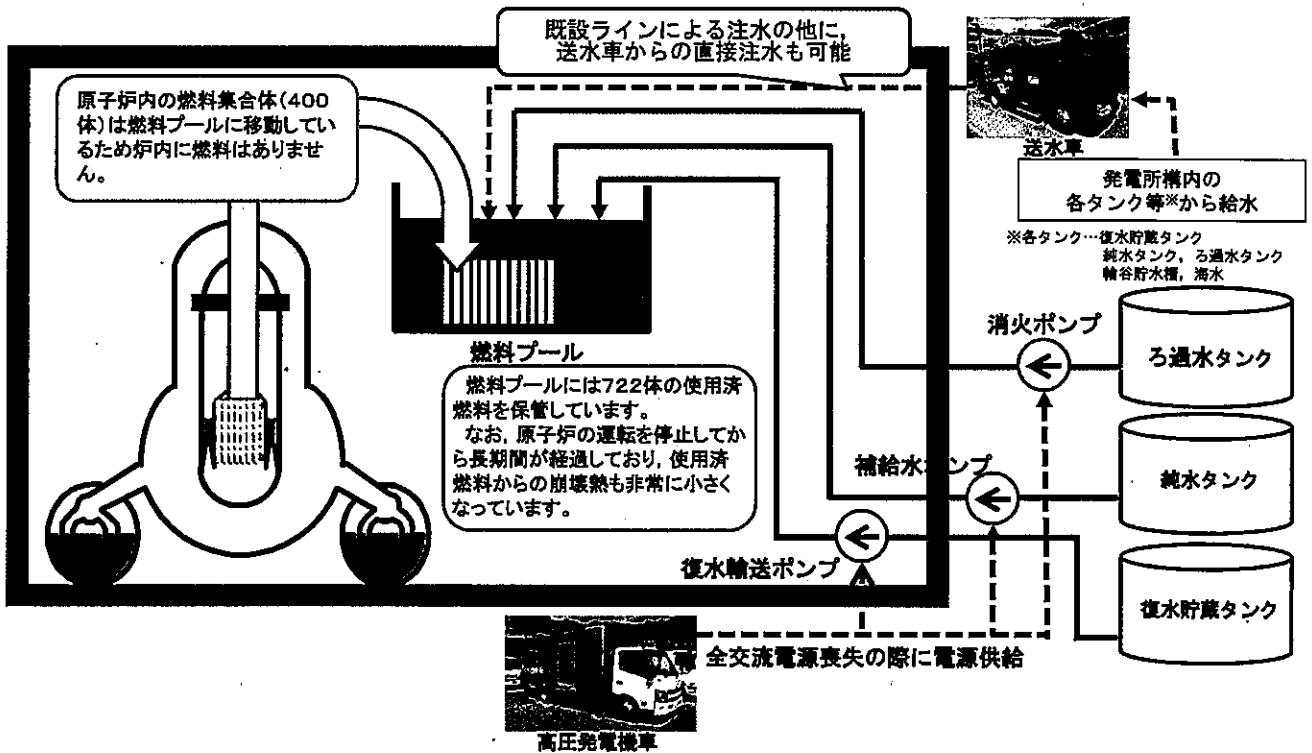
既設ラインによる注水の他に，送水車からの直接注水も可能

原子炉内の燃料集合体（400体）は燃料プールに移動しているため炉内に燃料はありません。

送水車

発電所構内の各タンク等※から給水

※各タンク…復水貯蔵タンク
純水タンク，ろ過水タンク
輪谷貯水槽，海水

燃料プール

燃料プールには722体の使用済燃料を保管しています。
なお，原子炉の運転を停止してから長期間が経過しており，使用済燃料からの崩壊熱も非常に小さくなっています。

消火ポンプ

ろ過水タンク

補給水ポンプ

純水タンク

復水輸送ポンプ

復水貯蔵タンク

全交流電源喪失の際に電源供給

高圧発電機車